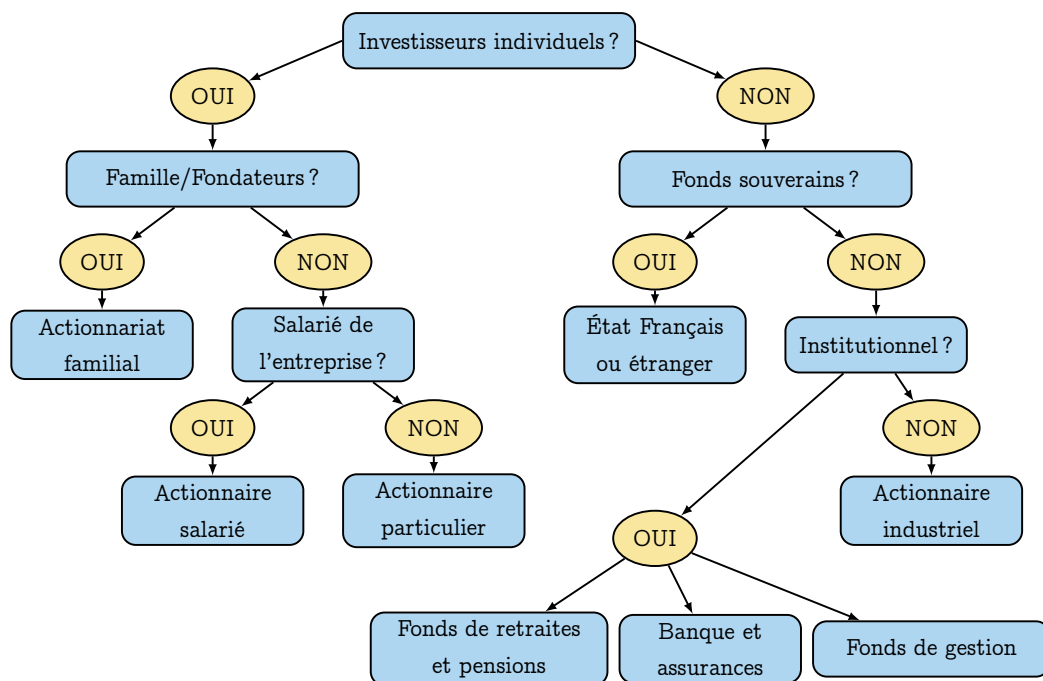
Investisseurs individuels ?

OUI

NON

Famille/Fondateurs ?

Fonds souverains ?

OUI

NON

OUI

NON

Actionnariat familial

Salarié de l'entreprise ?

État Français ou étranger

Institutionnel ?

OUI

NON

NON

Actionnaire salarié

Actionnaire particulier

Actionnaire industriel

OUI

Fonds de retraites et pensions

Banque et assurances

Fonds de gestion